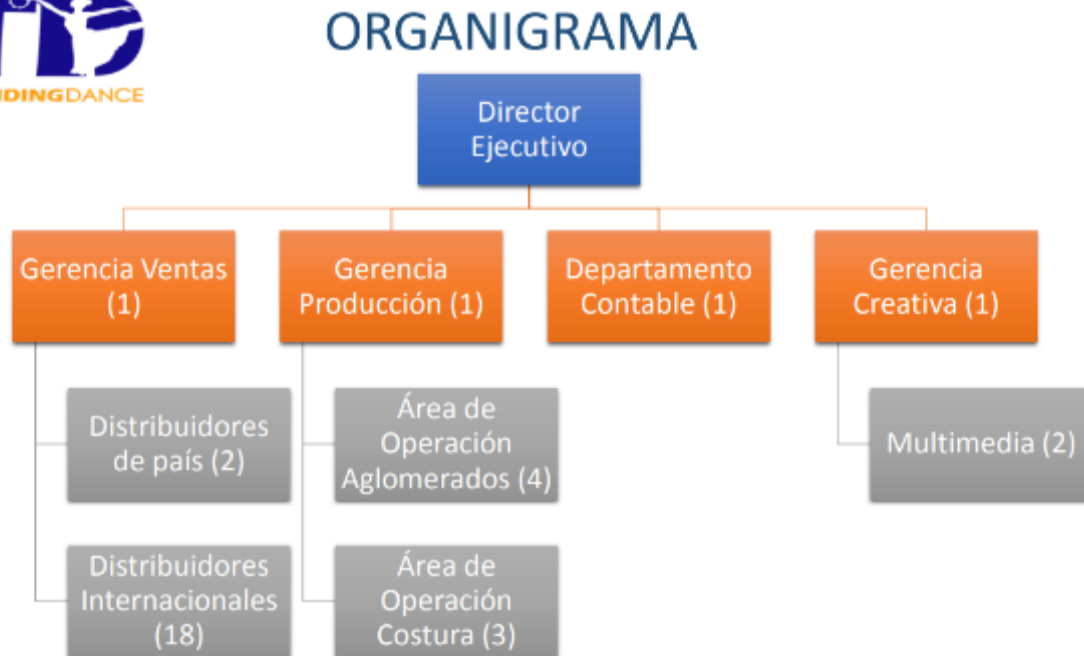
IDINGDANCE

ORGANIGRAMA

Director Ejecutivo

Gerencia Ventas (1)

Gerencia Producción (1)

Departamento Contable (1)

Gerencia Creativa (1)

Distribuidores de país (2)

Distribuidores Internacionales (18)

Área de Operación Aglomerados (4)

Área de Operación Costura (3)

Multimedia (2)